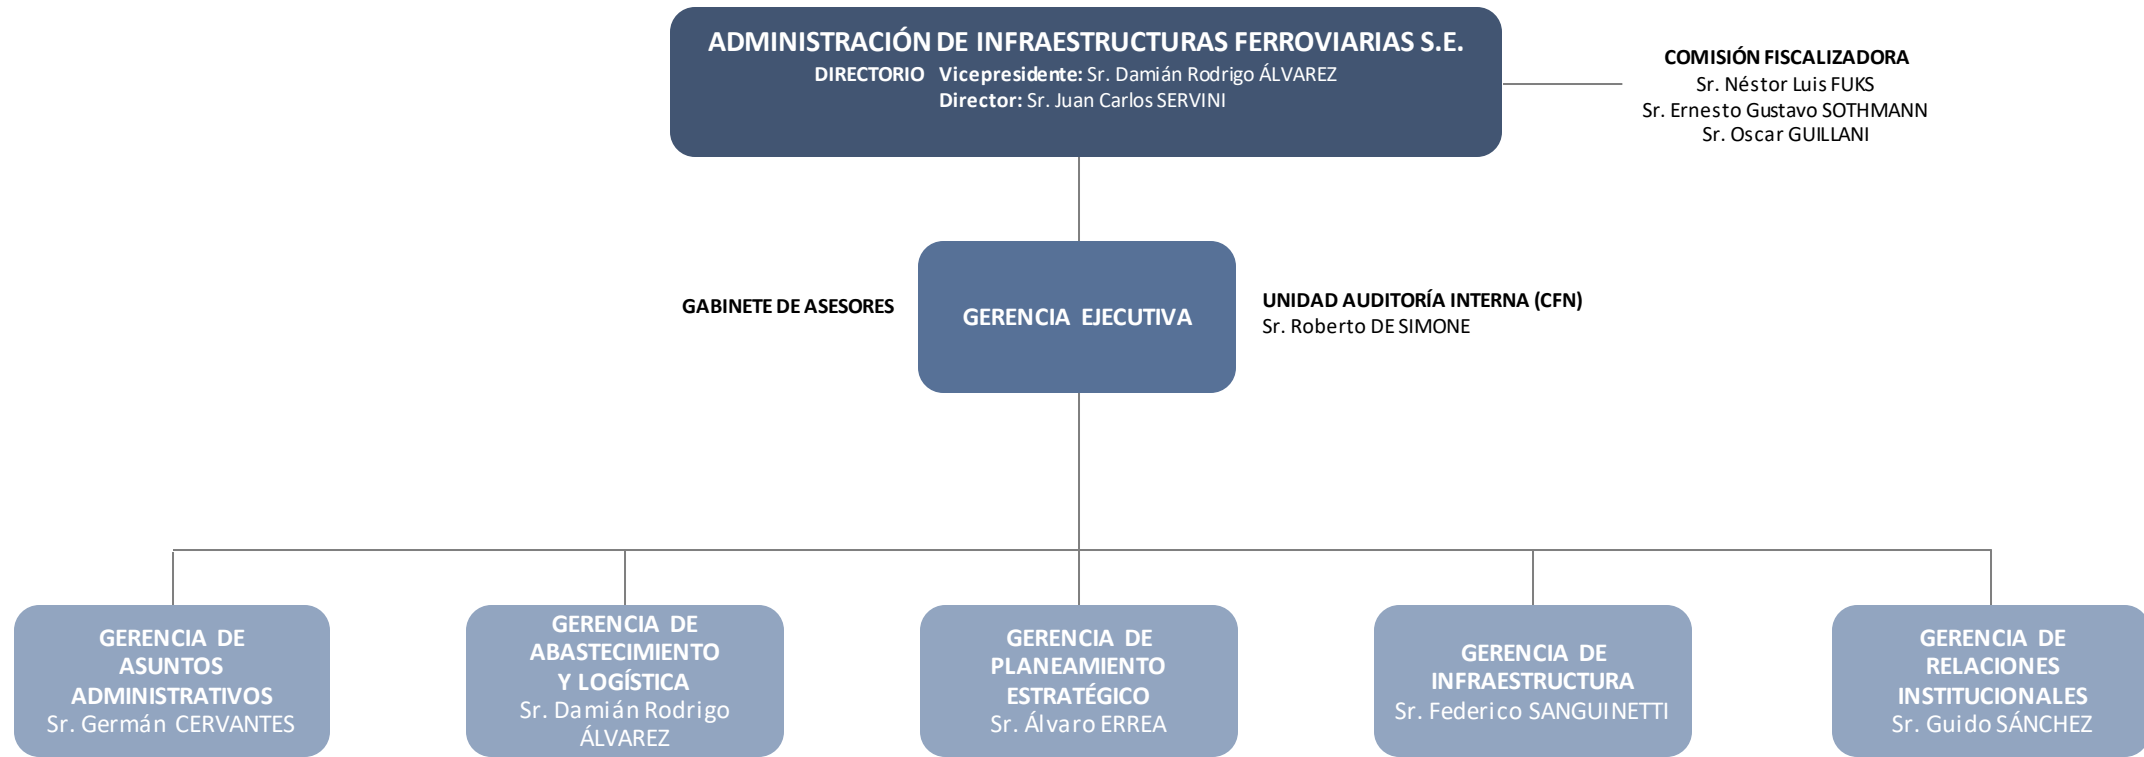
ADMINISTRACIÓN DE INFRAESTRUCTURAS FERROVIARIAS S.E.
DIRECTORIO Vicepresidente: Sr. Damián Rodrigo ÁLVAREZ
Director: Sr. Juan Carlos SERVINI

COMISIÓN FISCALIZADORA
Sr. Néstor Luis FUKS
Sr. Ernesto Gustavo SOTHMANN
Sr. Oscar GUILLANI

GABINETE DE ASESORES

GERENCIA EJECUTIVA

UNIDAD AUDITORÍA INTERNA (CFN)
Sr. Roberto DE SIMONE

GERENCIA DE ASUNTOS ADMINISTRATIVOS
Sr. Germán CERVANTES

GERENCIA DE ABASTECIMIENTO Y LOGÍSTICA
Sr. Damián Rodrigo ÁLVAREZ

GERENCIA DE PLANEAMIENTO ESTRATÉGICO
Sr. Álvaro ERREA

GERENCIA DE INFRAESTRUCTURA
Sr. Federico SANGUINETTI

GERENCIA DE RELACIONES INSTITUCIONALES
Sr. Guido SÁNCHEZ